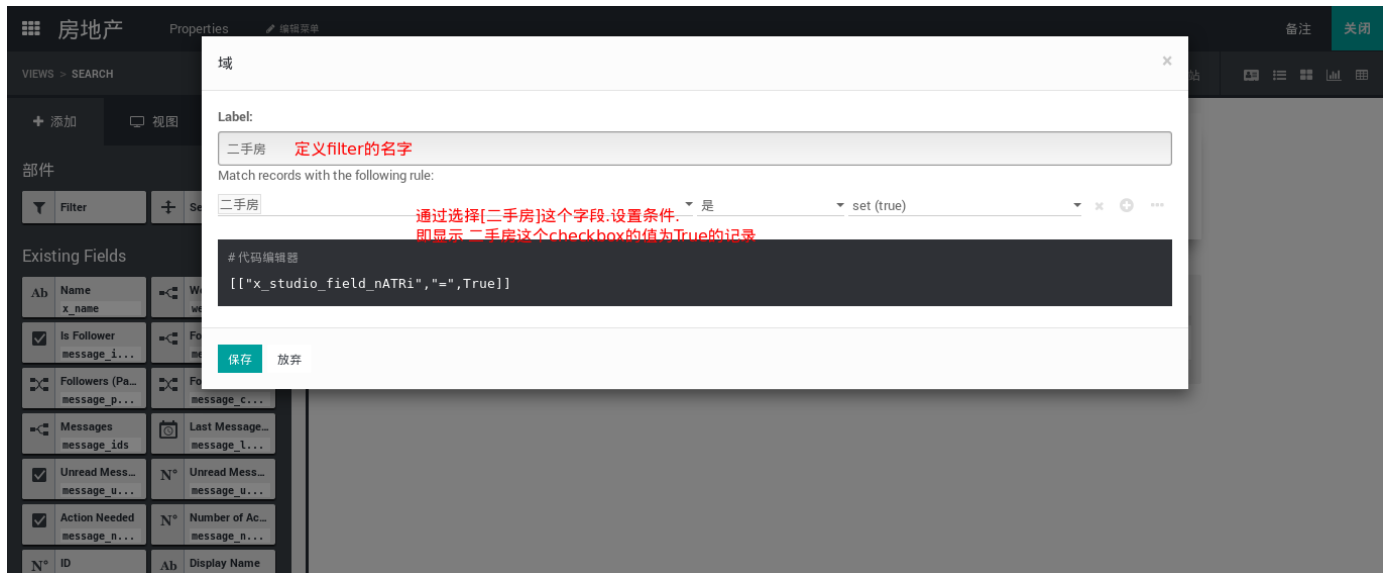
房地产 Properties 编辑菜单 备注 关闭

VIEWS > SEARCH

+ 添加 视图

部件

Filter Se

Existing Fields

Ab Name x_name
Is Follower message_i...
Followers (Pa... message_p...
Messages message_ids
Unread Mess... message_u...
Action Needed message_n...
N° ID

We we
Fo me
Fo message_c...
Last Message... message_l...
N° Unread Mess... message_u...
N° Number of Ac... message_n...
Ab Display Name

域

Label:

二手房 定义filter的名字

Match records with the following rule:

二手房 是 set (true)

通过选择[二手房]这个字段.设置条件. 即显示 二手房这个checkbox的值为True的记录

# 代码编辑器

[["x_studio_field_nATRi","=",True]]

保存 放弃